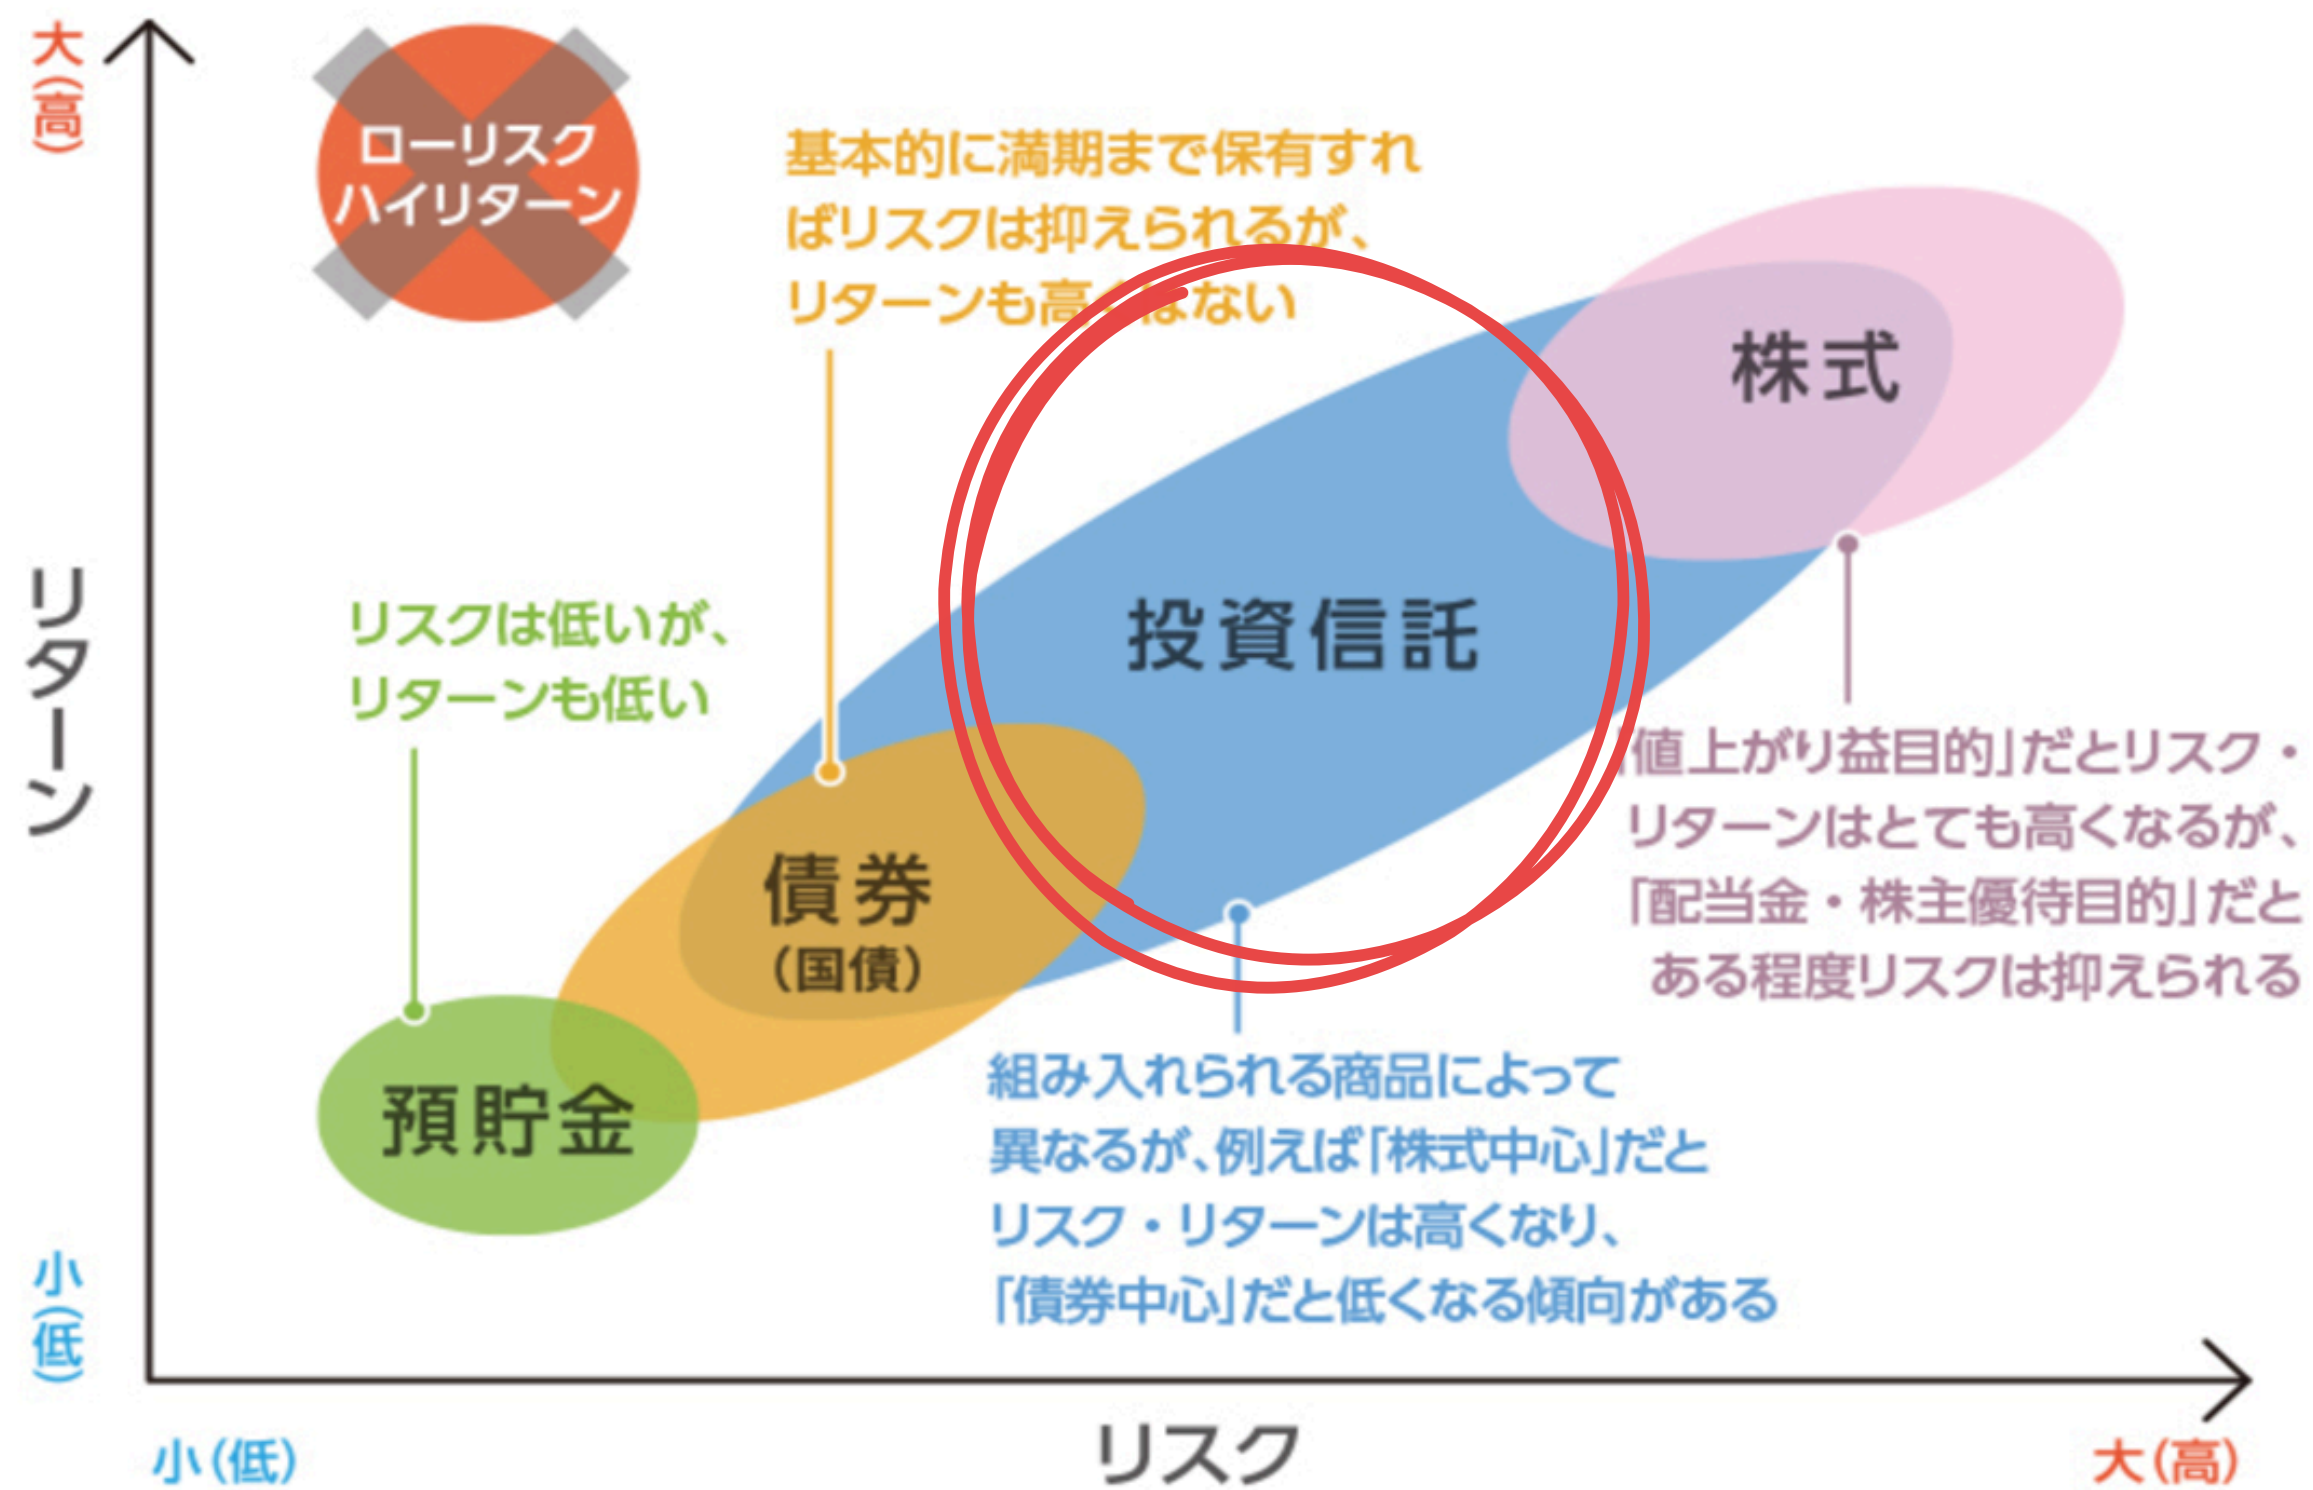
大(高)

ローリスク
ハイリターン

基本的に満期まで保有すればリスクは抑えられるが、リターンも高くはない

株式

リターン

リスクは低いが、リターンも低い

投資信託

「値上がり益目的」だとリスク・リターンはとても高くなるが、「配当金・株主優待目的」だとある程度リスクは抑えられる

債券
(国債)

預貯金

組み入れられる商品によって異なるが、例えば「株式中心」だとリスク・リターンは高くなり、「債券中心」だと低くなる傾向がある

小(低)

小(低)

リスク

大(高)